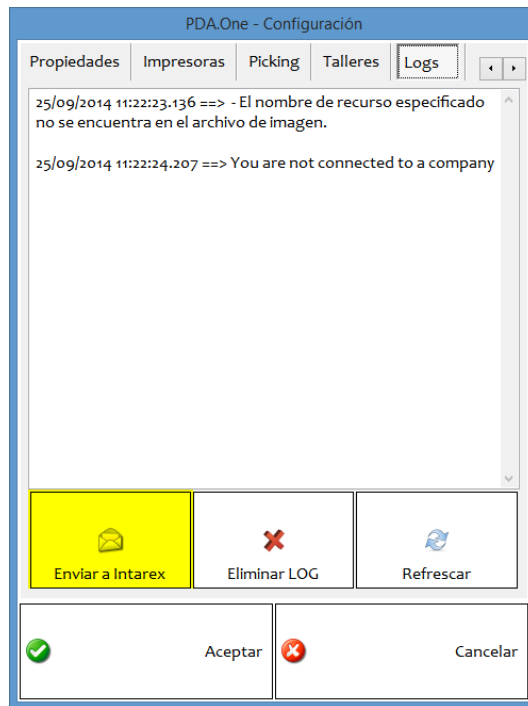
PDA.One - Configuración

Propiedades | Impresoras | Picking | Talleres | Logs

25/09/2014 11:22:23.136 ==> - El nombre de recurso especificado no se encuentra en el archivo de imagen.

25/09/2014 11:22:24.207 ==> You are not connected to a company

Enviar a Intarex
Eliminar LOG
Refrescar

Aceptar
Cancelar